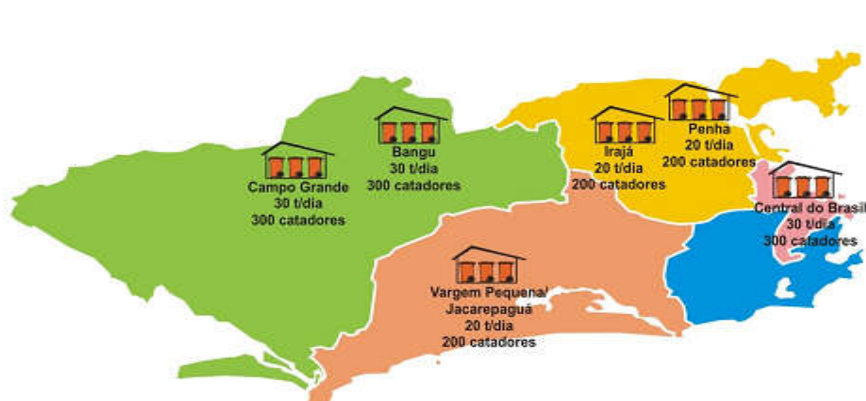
Bangu
30 t/dia
300 catadores

Campo Grande
30 t/dia
300 catadores

Irajá
20 t/dia
200 catadores

Penha
20 t/dia
200 catadores

Central do Brasil
30 t/dia
300 catadores

Vargem Pequena/
Jacarepaguá
20 t/dia
200 catadores